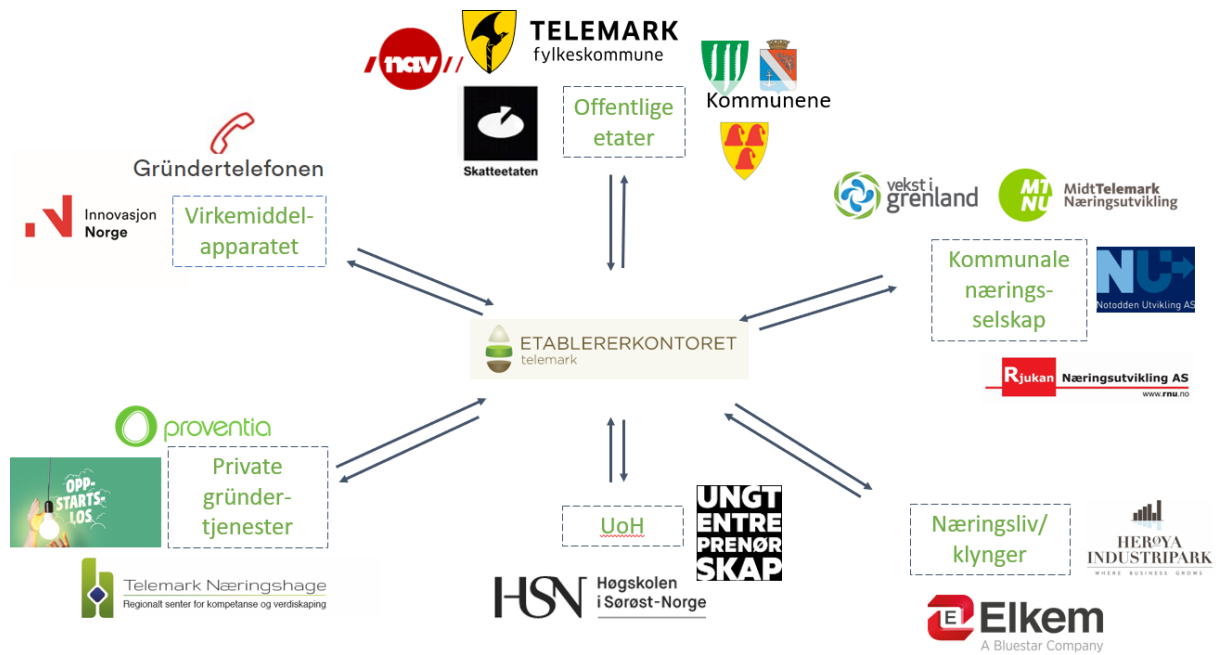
nav

TELEMARK
fylkeskommune

Skatteetaten

Offentlige etater

Kommunene

Gründertelefonen

Innovasjon Norge

Virkemiddelapparatet

vekst i grenland

MT NU MidtTelemark Næringsutvikling

Kommunale næringsselskap

NU Notodden Utvikling AS

Rjukan Næringsutvikling AS
www.rnu.no

ETABLERERKONTORET
telemark

proventia

OPP-STARTS-LOS

Private gründertjenester

Telemark Næringshage
Regionalt senter for kompetanse og verdiskaping

UoH

UNGT ENTRE PRENØR SKAP

HSN Høgskolen i Sørøst-Norge

Næringsliv/ klynger

HERØYA INDUSTRIPARK
WHERE BUSINESS GROWS

Elkem
A Bluestar Company